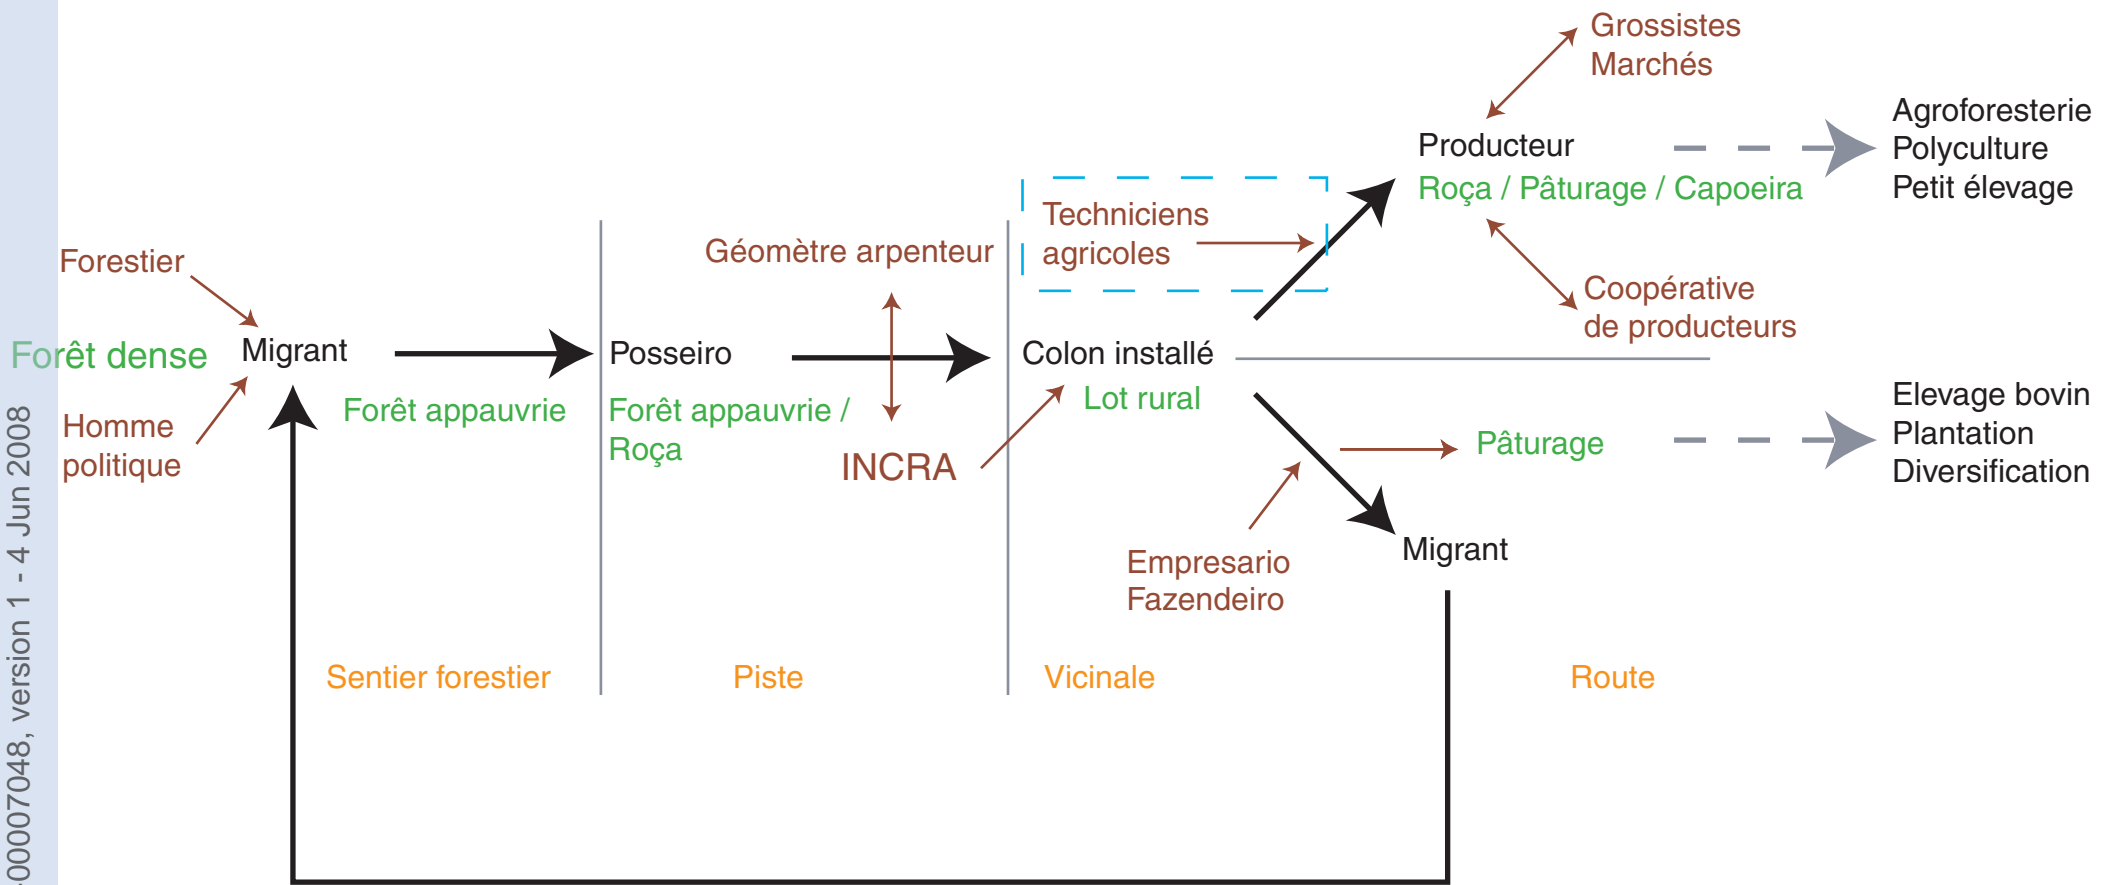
00007048, version 1 - 4 Jun 2008

Grossistes
Marchés

Agroforesterie
Polyculture
Petit élevage

Producteur
Roça / Pâturage / Capoeira

Techniciens
agricoles

Géomètre arpenteur

Forestier

Coopérative
de producteurs

Forêt dense

Migrant

Posseiro

Colon installé

Homme
politique

Forêt appauvrie

Forêt appauvrie /
Roça

Lot rural

INCRA

Pâturage

Elevage bovin
Plantation
Diversification

Empresario
Fazendeiro

Migrant

Sentier forestier

Piste

Vicinale

Route